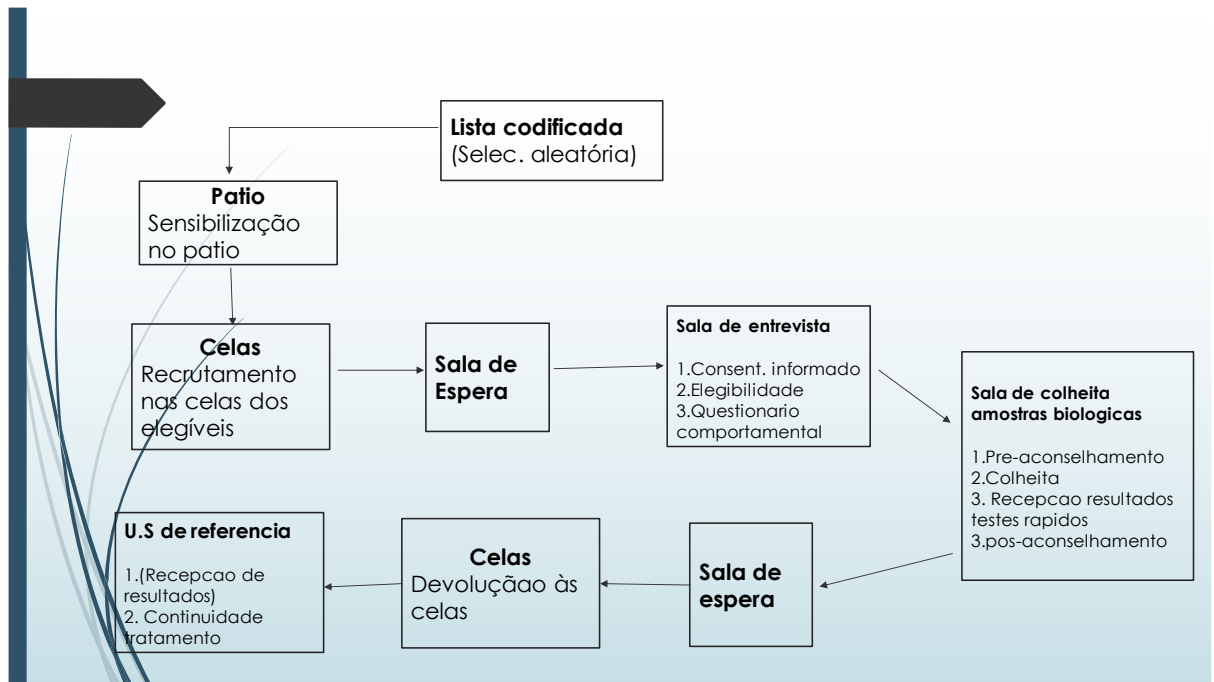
**Lista codificada**
(Selec. aleatória)

**Patio**
Sensibilização no patio

**Celas**
Recrutamento nas celas dos elegíveis

**Sala de Espera**

**Sala de entrevista**

1.Consent. informado
2.Elegibilidade
3.Questionario comportamental

**Sala de colheita amostras biologicas**

1.Pre-aconselhamento
2.Colheita
3. Recepcao resultados testes rapidos
3.pos-aconselhamento

**Sala de espera**

**Celas**
Devoluçao às celas

**U.S de referencia**

1.(Recepcao de resultados)
2. Continuidade tratamento